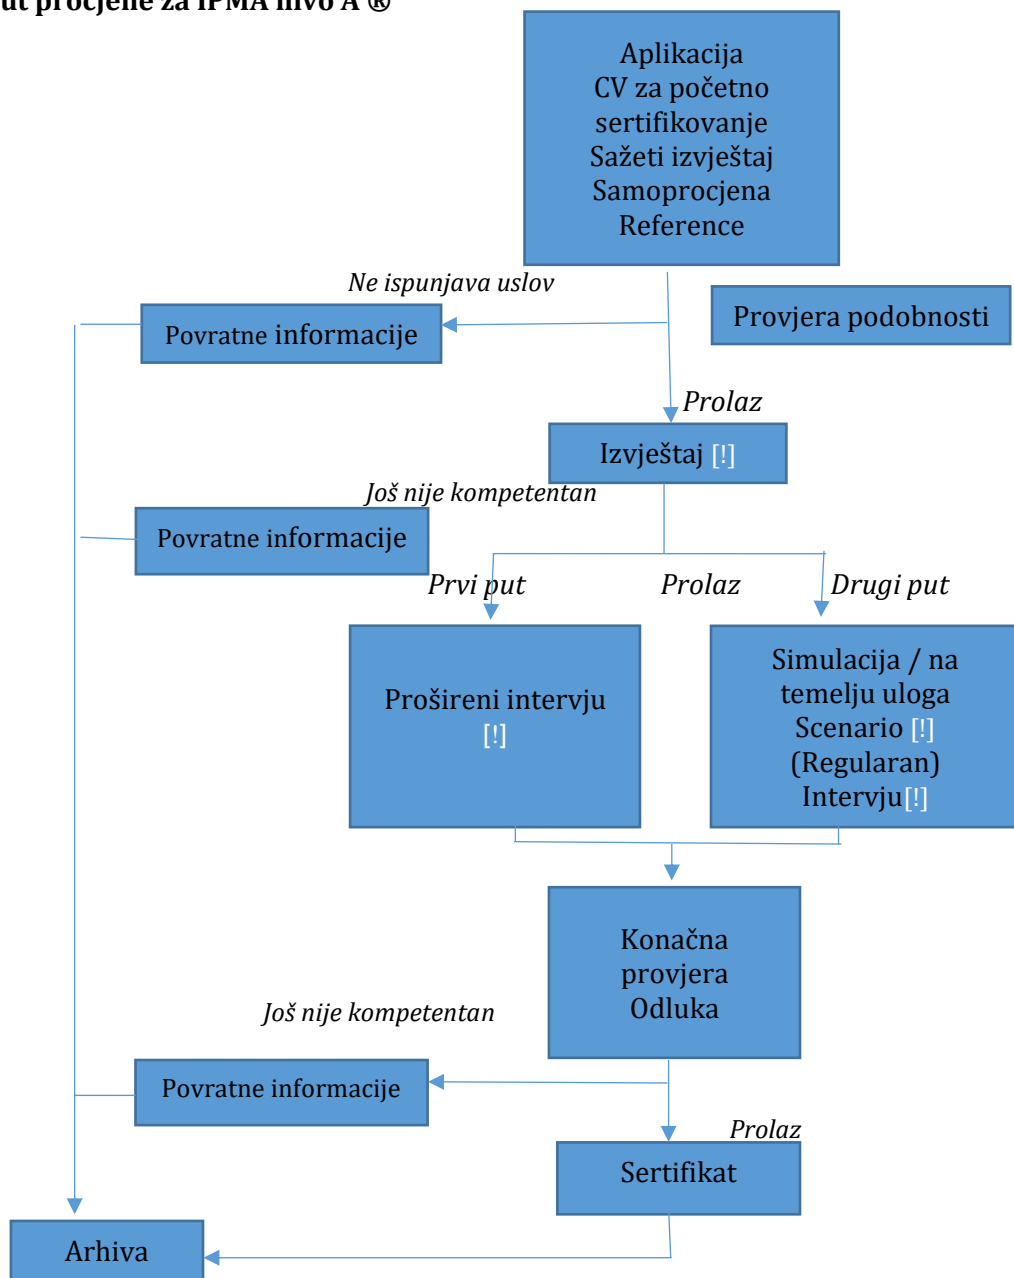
ut procjene za IPMA nivo A ®

Aplikacija
CV za početno sertifikovanje
Sažeti izvještaj
Samoprocjena
Reference

Ne ispunjava uslov

Povratne informacije

Provjera podobnosti

Prolaz

Izvještaj [!]

Još nije kompetentan

Povratne informacije

Prvi put

Prolaz

Drugi put

Prošireni intervju [!]

Simulacija / na temelju uloga
Scenario [!]
(Regularan)
Intervju[!]

Konačna provjera
Odluka

Još nije kompetentan

Povratne informacije

Prolaz

Sertifikat

Arhiva